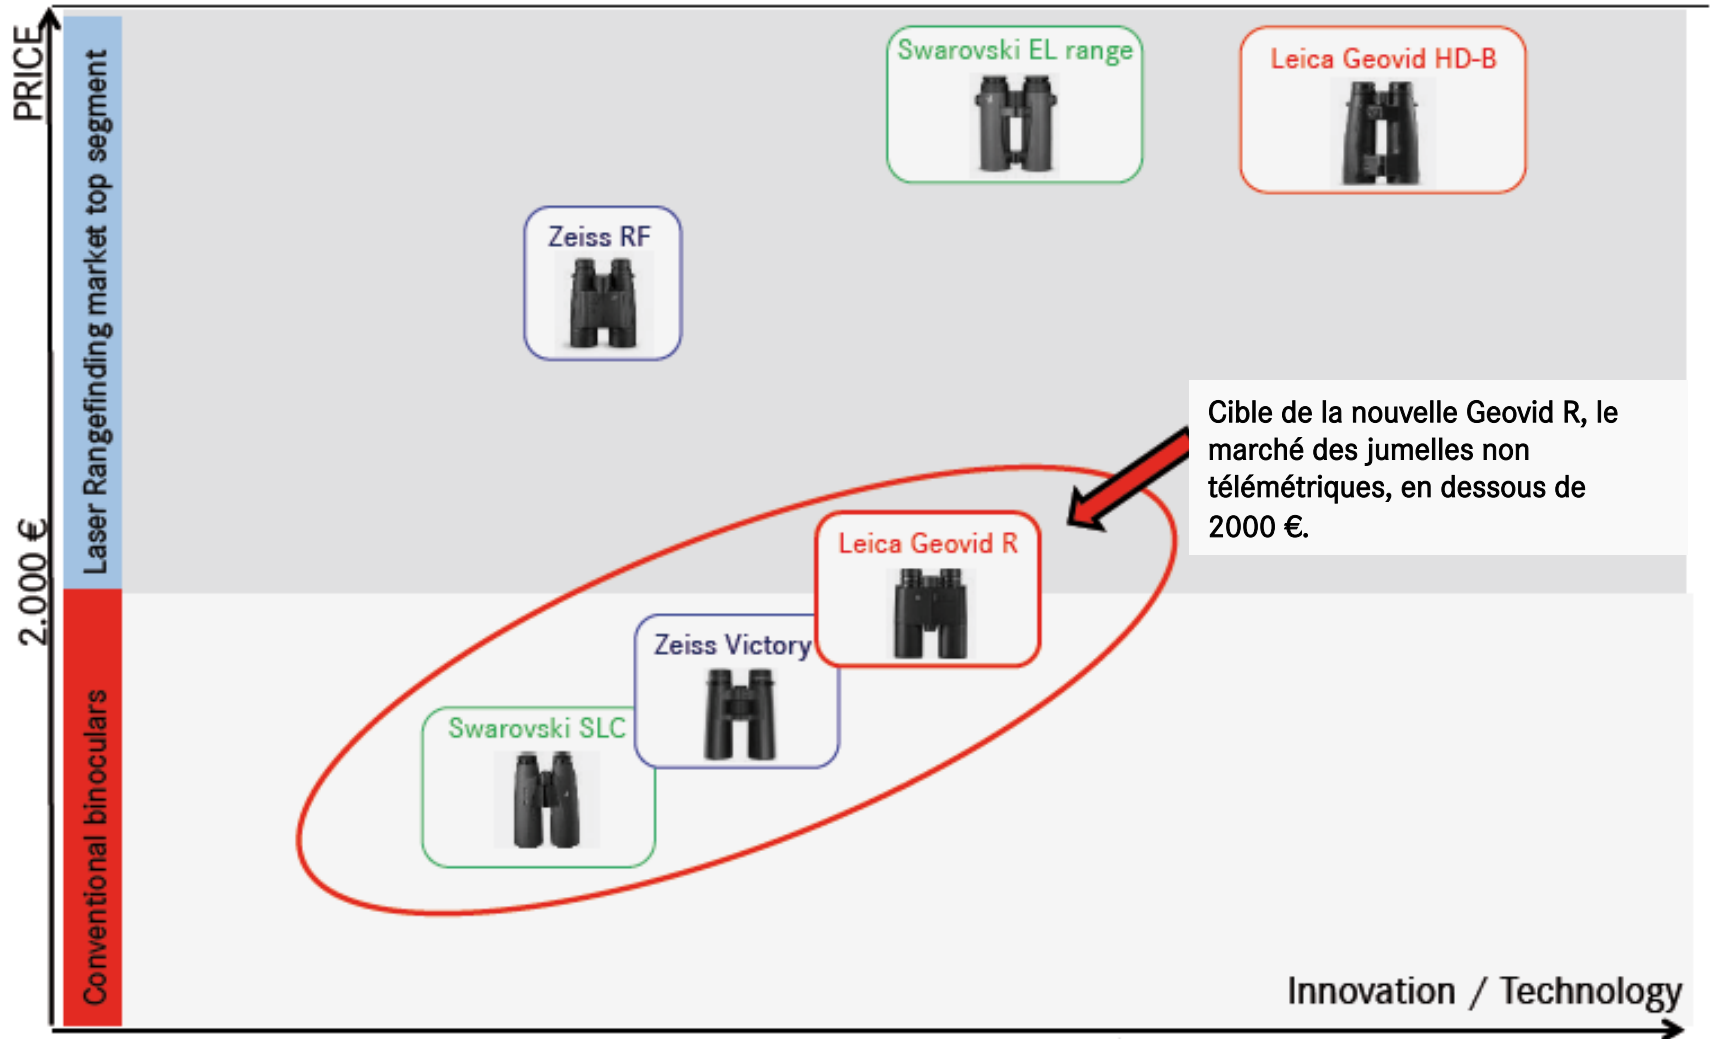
PRICE

2.000 €

Laser Rangefinding market top segment

Conventional binoculars

Swarovski EL range

Leica Geovid HD-B

Zeiss RF

Cible de la nouvelle Geovid R, le marché des jumelles non télémétriques, en dessous de 2000 €.

Leica Geovid R

Zeiss Victory

Swarovski SLC

Innovation / Technology